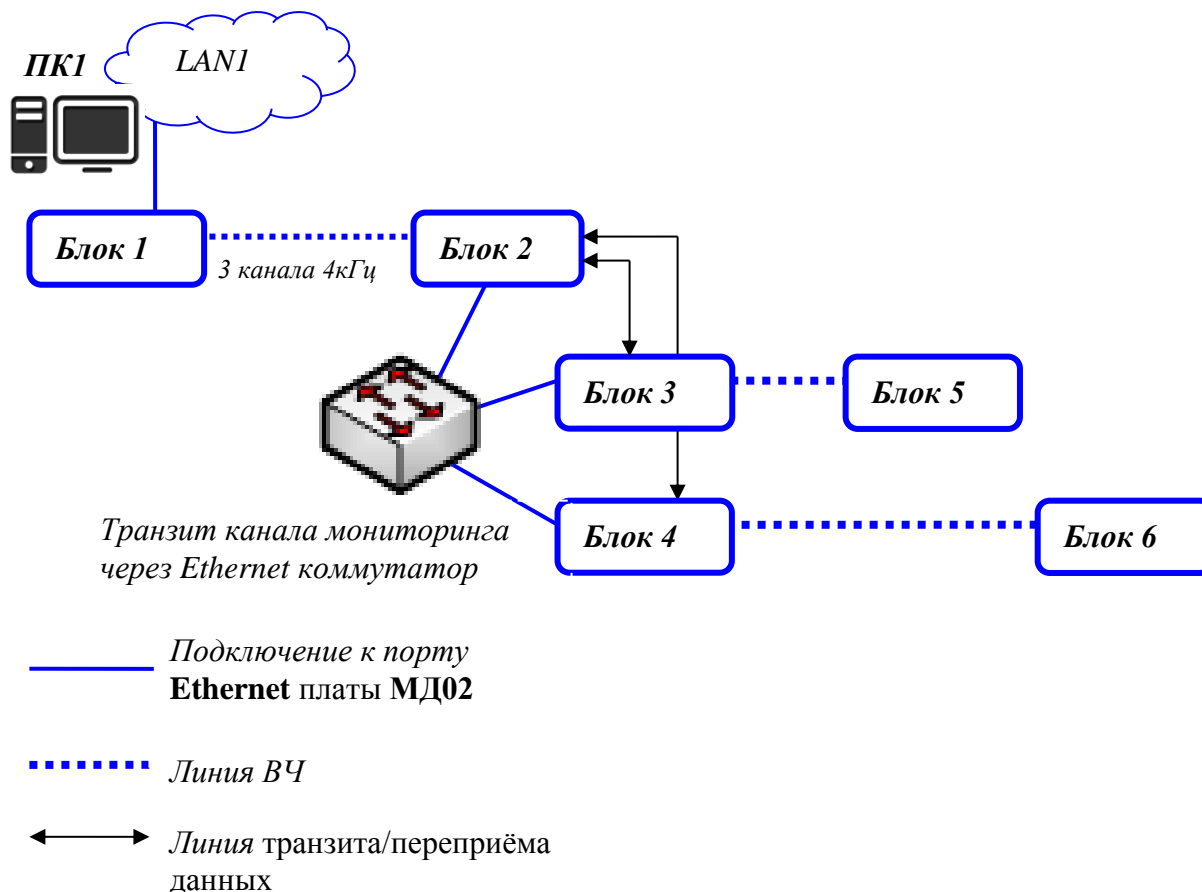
ПК1

LAN1

Блок 1

3 канала 4кГц

Блок 2

Блок 3

Блок 5

Блок 4

Блок 6

Транзит канала мониторинга через Ethernet коммутатор

Подключение к порту **Ethernet** платы **МД02**

Линия ВЧ

Линия транзита/переприёма данных